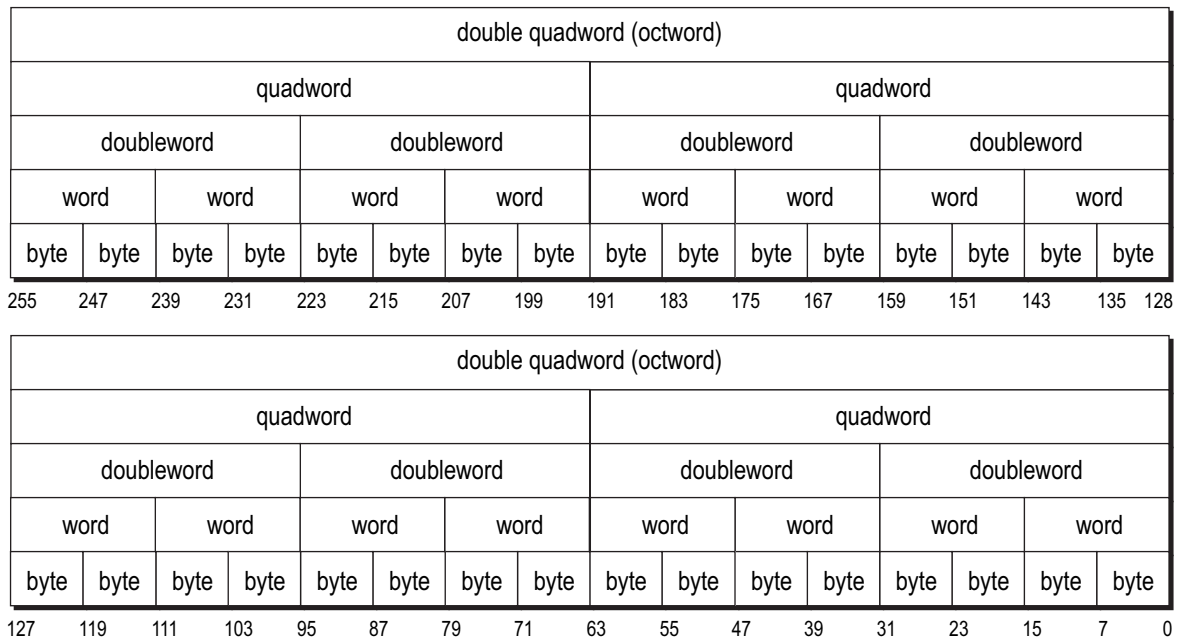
double quadword (octword)

quadword quadword

doubleword doubleword doubleword doubleword

word word word word word word word word

byte byte byte byte byte byte byte byte byte byte byte byte byte byte byte byte

255 247 239 231 223 215 207 199 191 183 175 167 159 151 143 135 128

double quadword (octword)

quadword quadword

doubleword doubleword doubleword doubleword

word word word word word word word word

byte byte byte byte byte byte byte byte byte byte byte byte byte byte byte byte

127 119 111 103 95 87 79 71 63 55 47 39 31 23 15 7 0